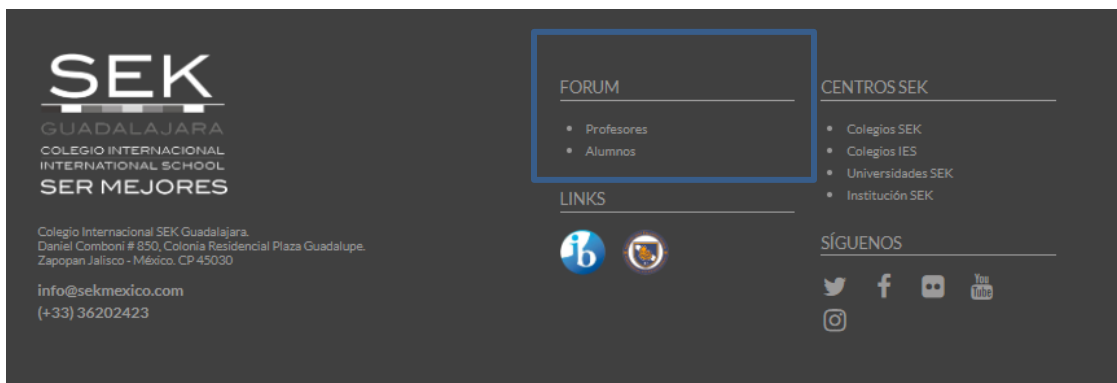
SEK
GUADALAJARA
COLEGIO INTERNACIONAL
INTERNATIONAL SCHOOL
SER MEJORES

Colegio Internacional SEK Guadalajara.
Daniel Comboni # 850, Colonia Residencial Plaza Guadalupe.
Zapopan Jalisco - México. CP 45030

info@sekmexico.com
(+33) 36202423

FORUM
• Profesores
• Alumnos

LINKS

ib

CENTROS SEK
• Colegios SEK
• Colegios IES
• Universidades SEK
• Institución SEK

SÍGUENOS

You Tube